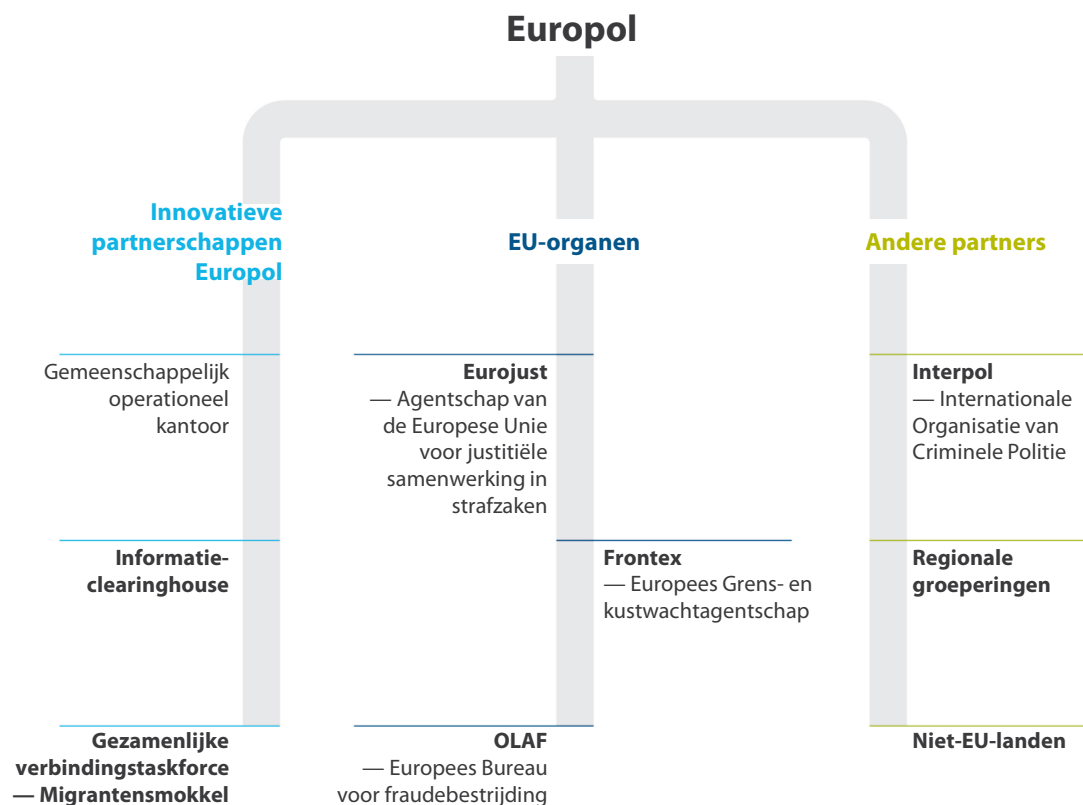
Europol

Innovatieve partnerschappen Europol

Gemeenschappelijk operationeel kantoor

Informatie-clearinghouse

Gezamenlijke verbindingstaskforce — Migrantensmokkel

EU-organen

Eurojust — Agentschap van de Europese Unie voor justitiële samenwerking in strafzaken

Frontex — Europees Grens- en kustwachtagentschap

OLAF — Europees Bureau voor fraudebestrijding

Andere partners

Interpol — Internationale Organisatie van Criminele Politie

Regionale groeperingen

Niet-EU-landen